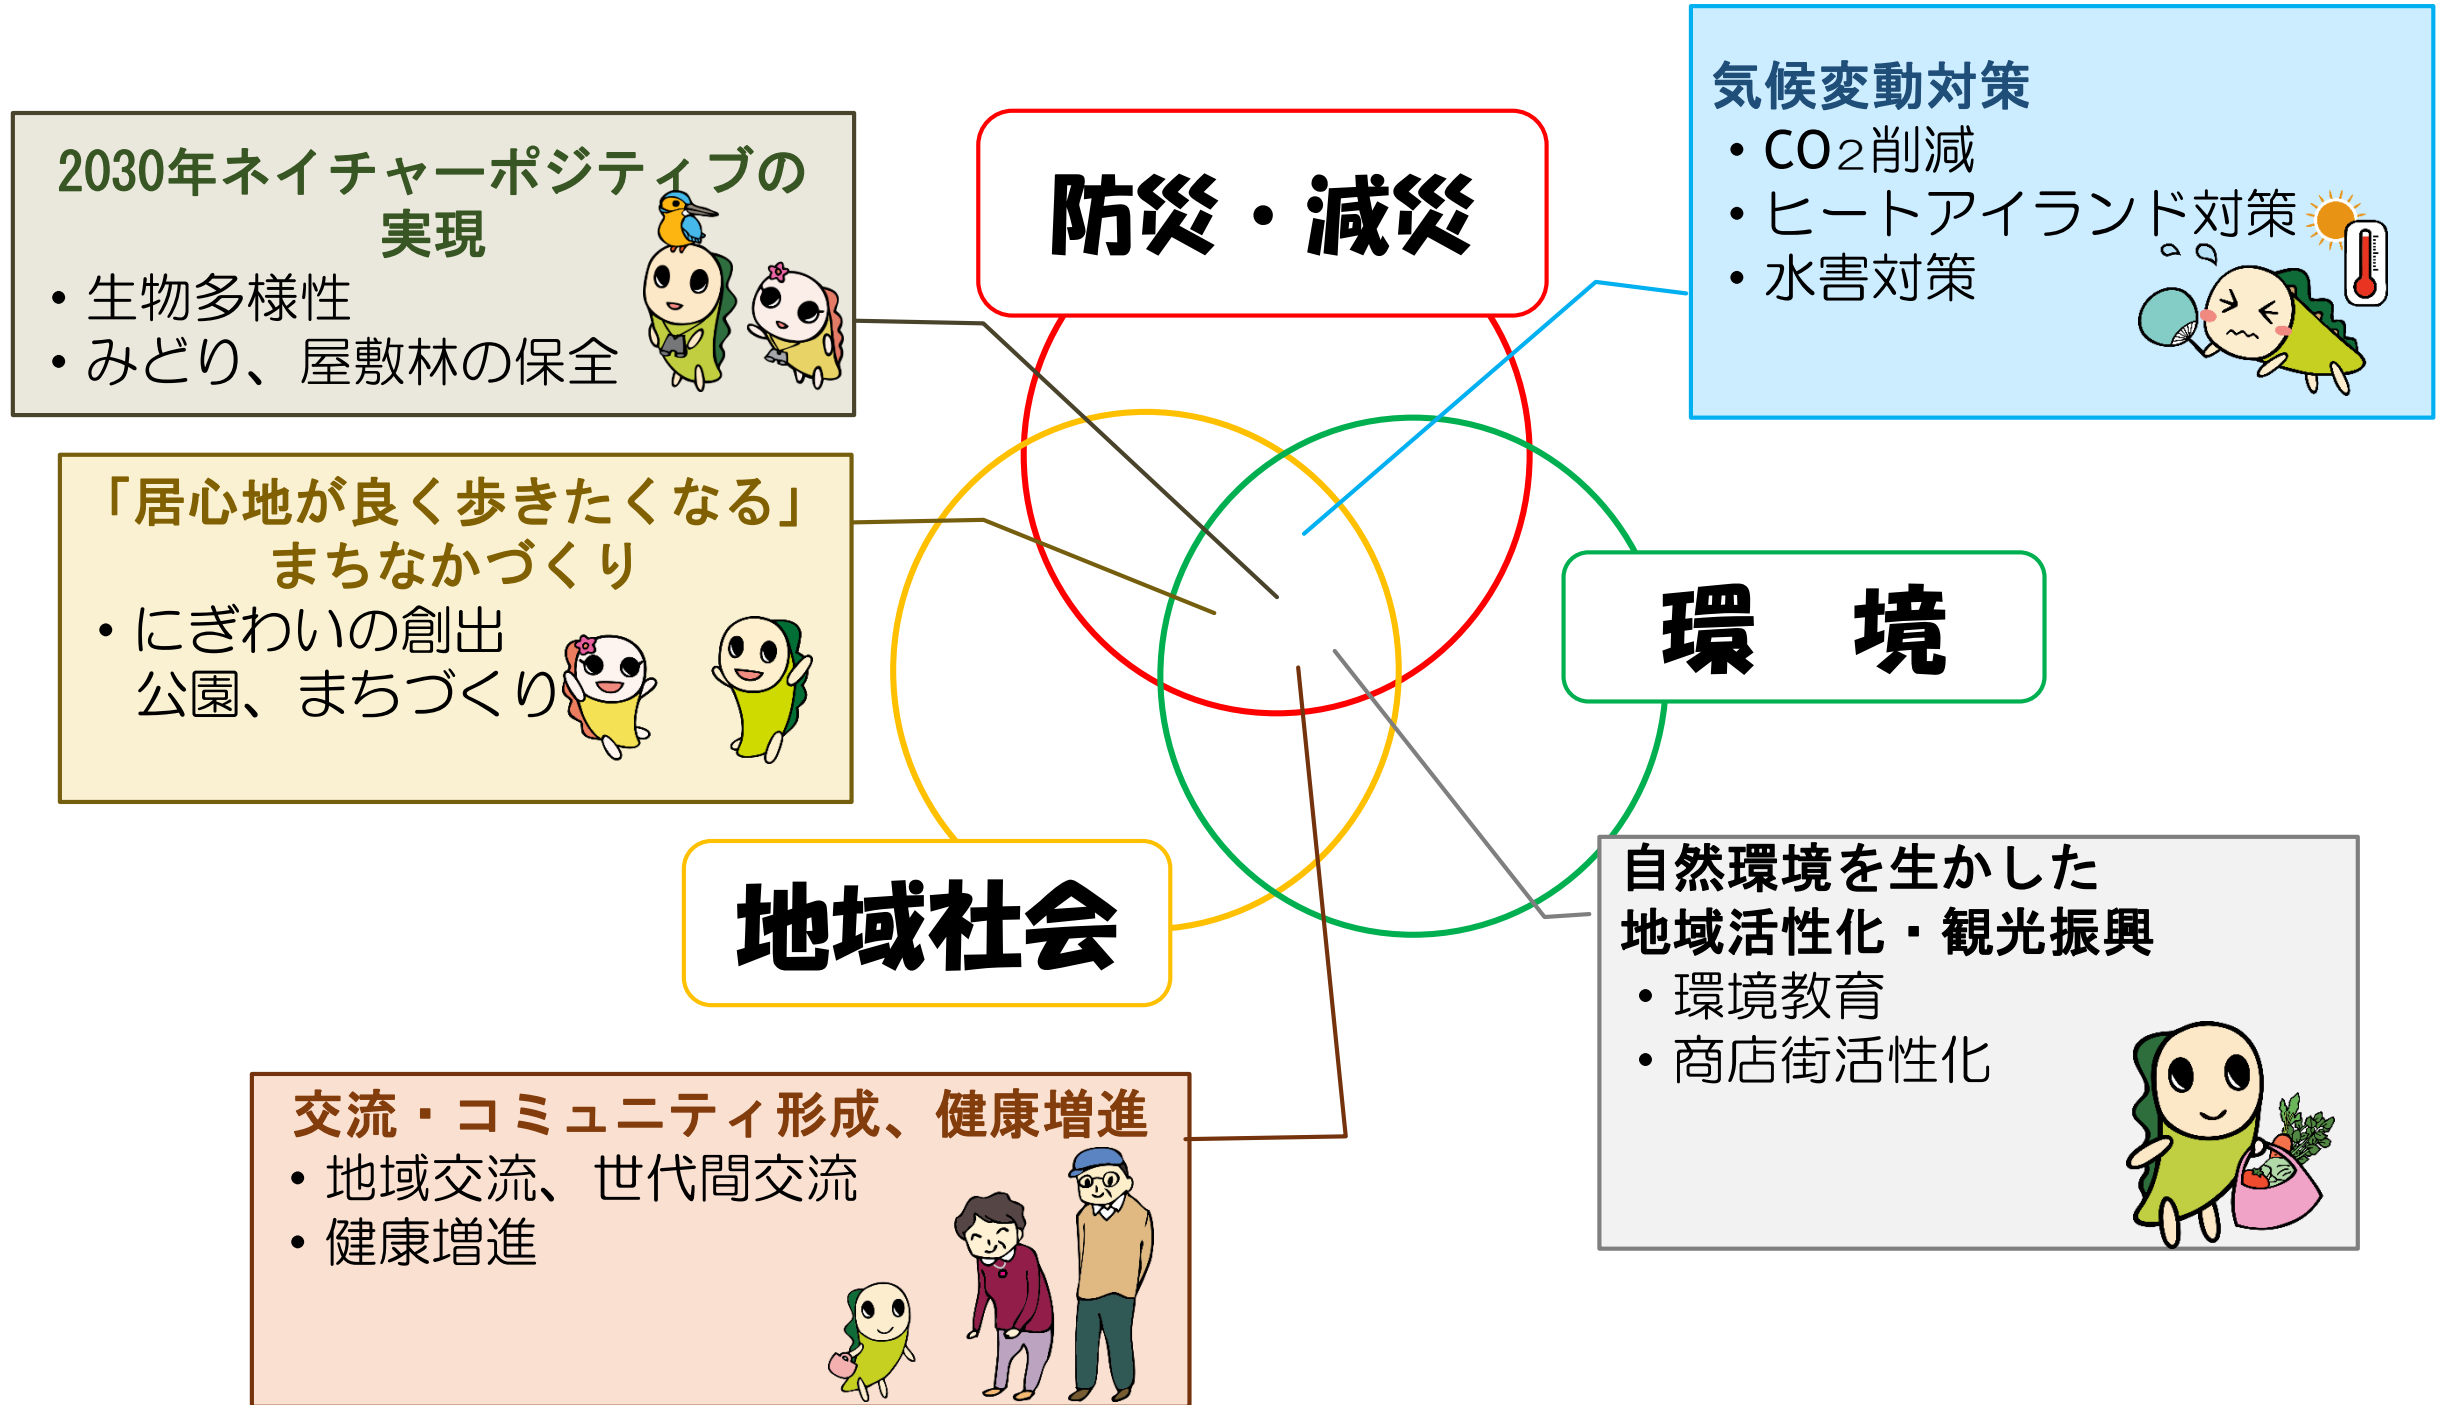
2030年ネイチャーポジティブの実現
• 生物多様性
• みどり、屋敷林の保全

防災・減災

気候変動対策
• CO2削減
• ヒートアイランド対策
• 水害対策

「居心地が良く歩きたくなる」まちなかづくり
• にぎわいの創出
公園、まちづくり

環　境

地域社会

自然環境を生かした
地域活性化・観光振興
• 環境教育
• 商店街活性化

交流・コミュニティ形成、健康増進
• 地域交流、世代間交流
• 健康増進